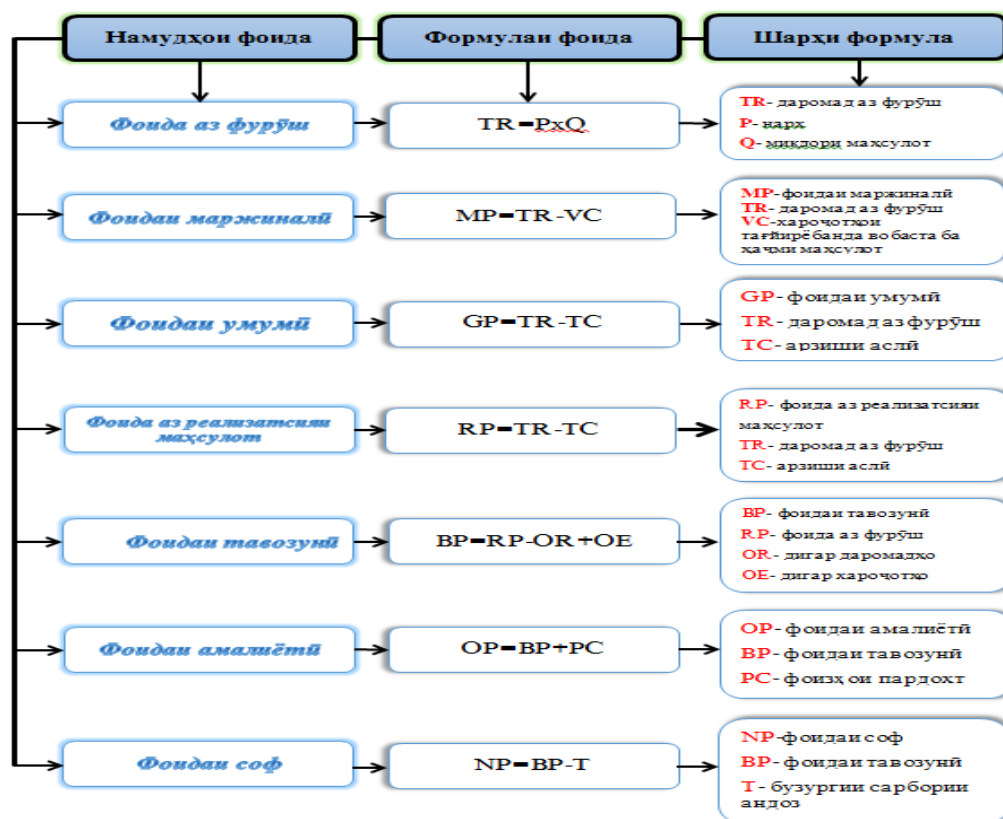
Намудҳои фоида

Формулаи фоида

Шарҳи формула

Фоида аз фурӯш

TR = PxQ

TR- даромад аз фурӯш
P- нарх
Q- миқдори маҳсулот

Фоидаи маржиналӣ

MP = TR - VC

MP- фоидаи маржиналӣ
TR- даромад аз фурӯш
VC- хароҷотҳои тағйирёбанда вобаста ба ҳаҷми маҳсулот

Фоидаи умумӣ

GP = TR - TC

GP- фоидаи умумӣ
TR- даромад аз фурӯш
TC- арзиши аслӣ

Фоида аз реализатсияи маҳсулот

RP = TR - TC

RP- фоида аз реализатсияи маҳсулот
TR- даромад аз фурӯш
TC- арзиши аслӣ

Фоидаи тавозунӣ

BP = RP - OR + OE

BP- фоидаи тавозунӣ
RP- фоида аз фурӯш
OR- дигар даромадҳо
OE- дигар хароҷотҳо

Фоидаи амалиётӣ

OP = BP + PC

OP- фоидаи амалиётӣ
BP- фоидаи тавозунӣ
PC- фоизҳои пардохт

Фоидаи соф

NP = BP - T

NP- фоидаи соф
BP- фоидаи тавозунӣ
T- бузургии сарбории андоз